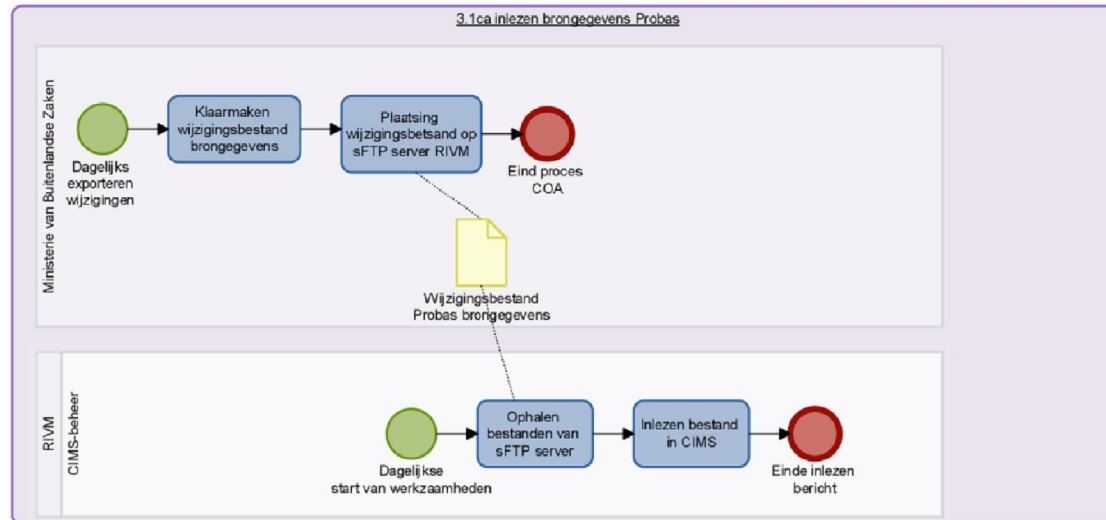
3.1ca inlezen brongegevens Probas

Ministerie van Buitenlandse Zaken

Dagelijks exporteren wijzigingen

Klaarmaken wijzigingsbestand brongegevens

Plaatsing wijzigingsbetsand op sFTP server RIVM

Eind proces COA

Wijzigingsbestand Probas brongegevens

RIVM

CIMS-beheer

Dagelijkse start van werkzaamheden

Ophalen bestanden van sFTP server

Inlezen bestand in CIMS

Einde inlezen bericht